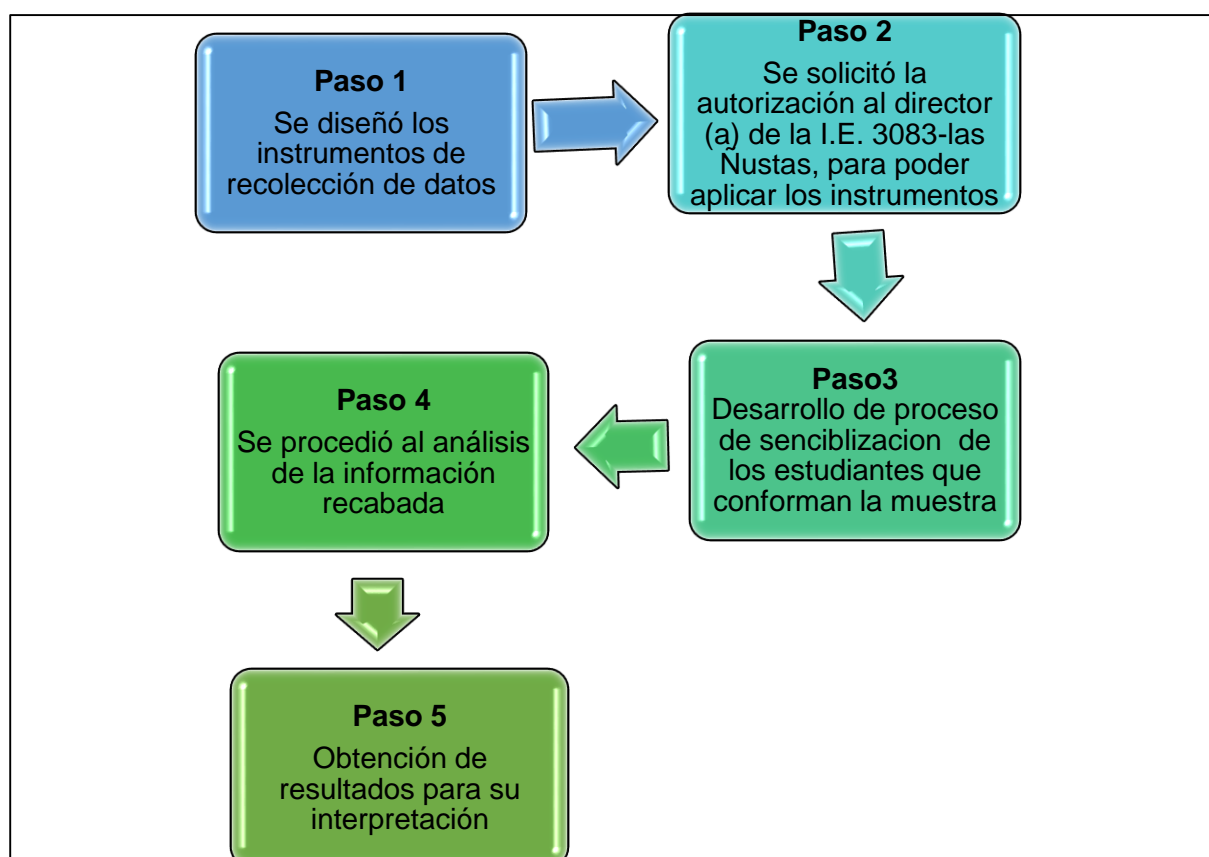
Paso 1

Se diseñó los instrumentos de recolección de datos

Paso 2

Se solicitó la autorización al director (a) de la I.E. 3083-las Ñustas, para poder aplicar los instrumentos

Paso3

Desarrollo de proceso de senciblizacion de los estudiantes que conforman la muestra

Paso 4

Se procedió al análisis de la información recabada

Paso 5

Obtención de resultados para su interpretación